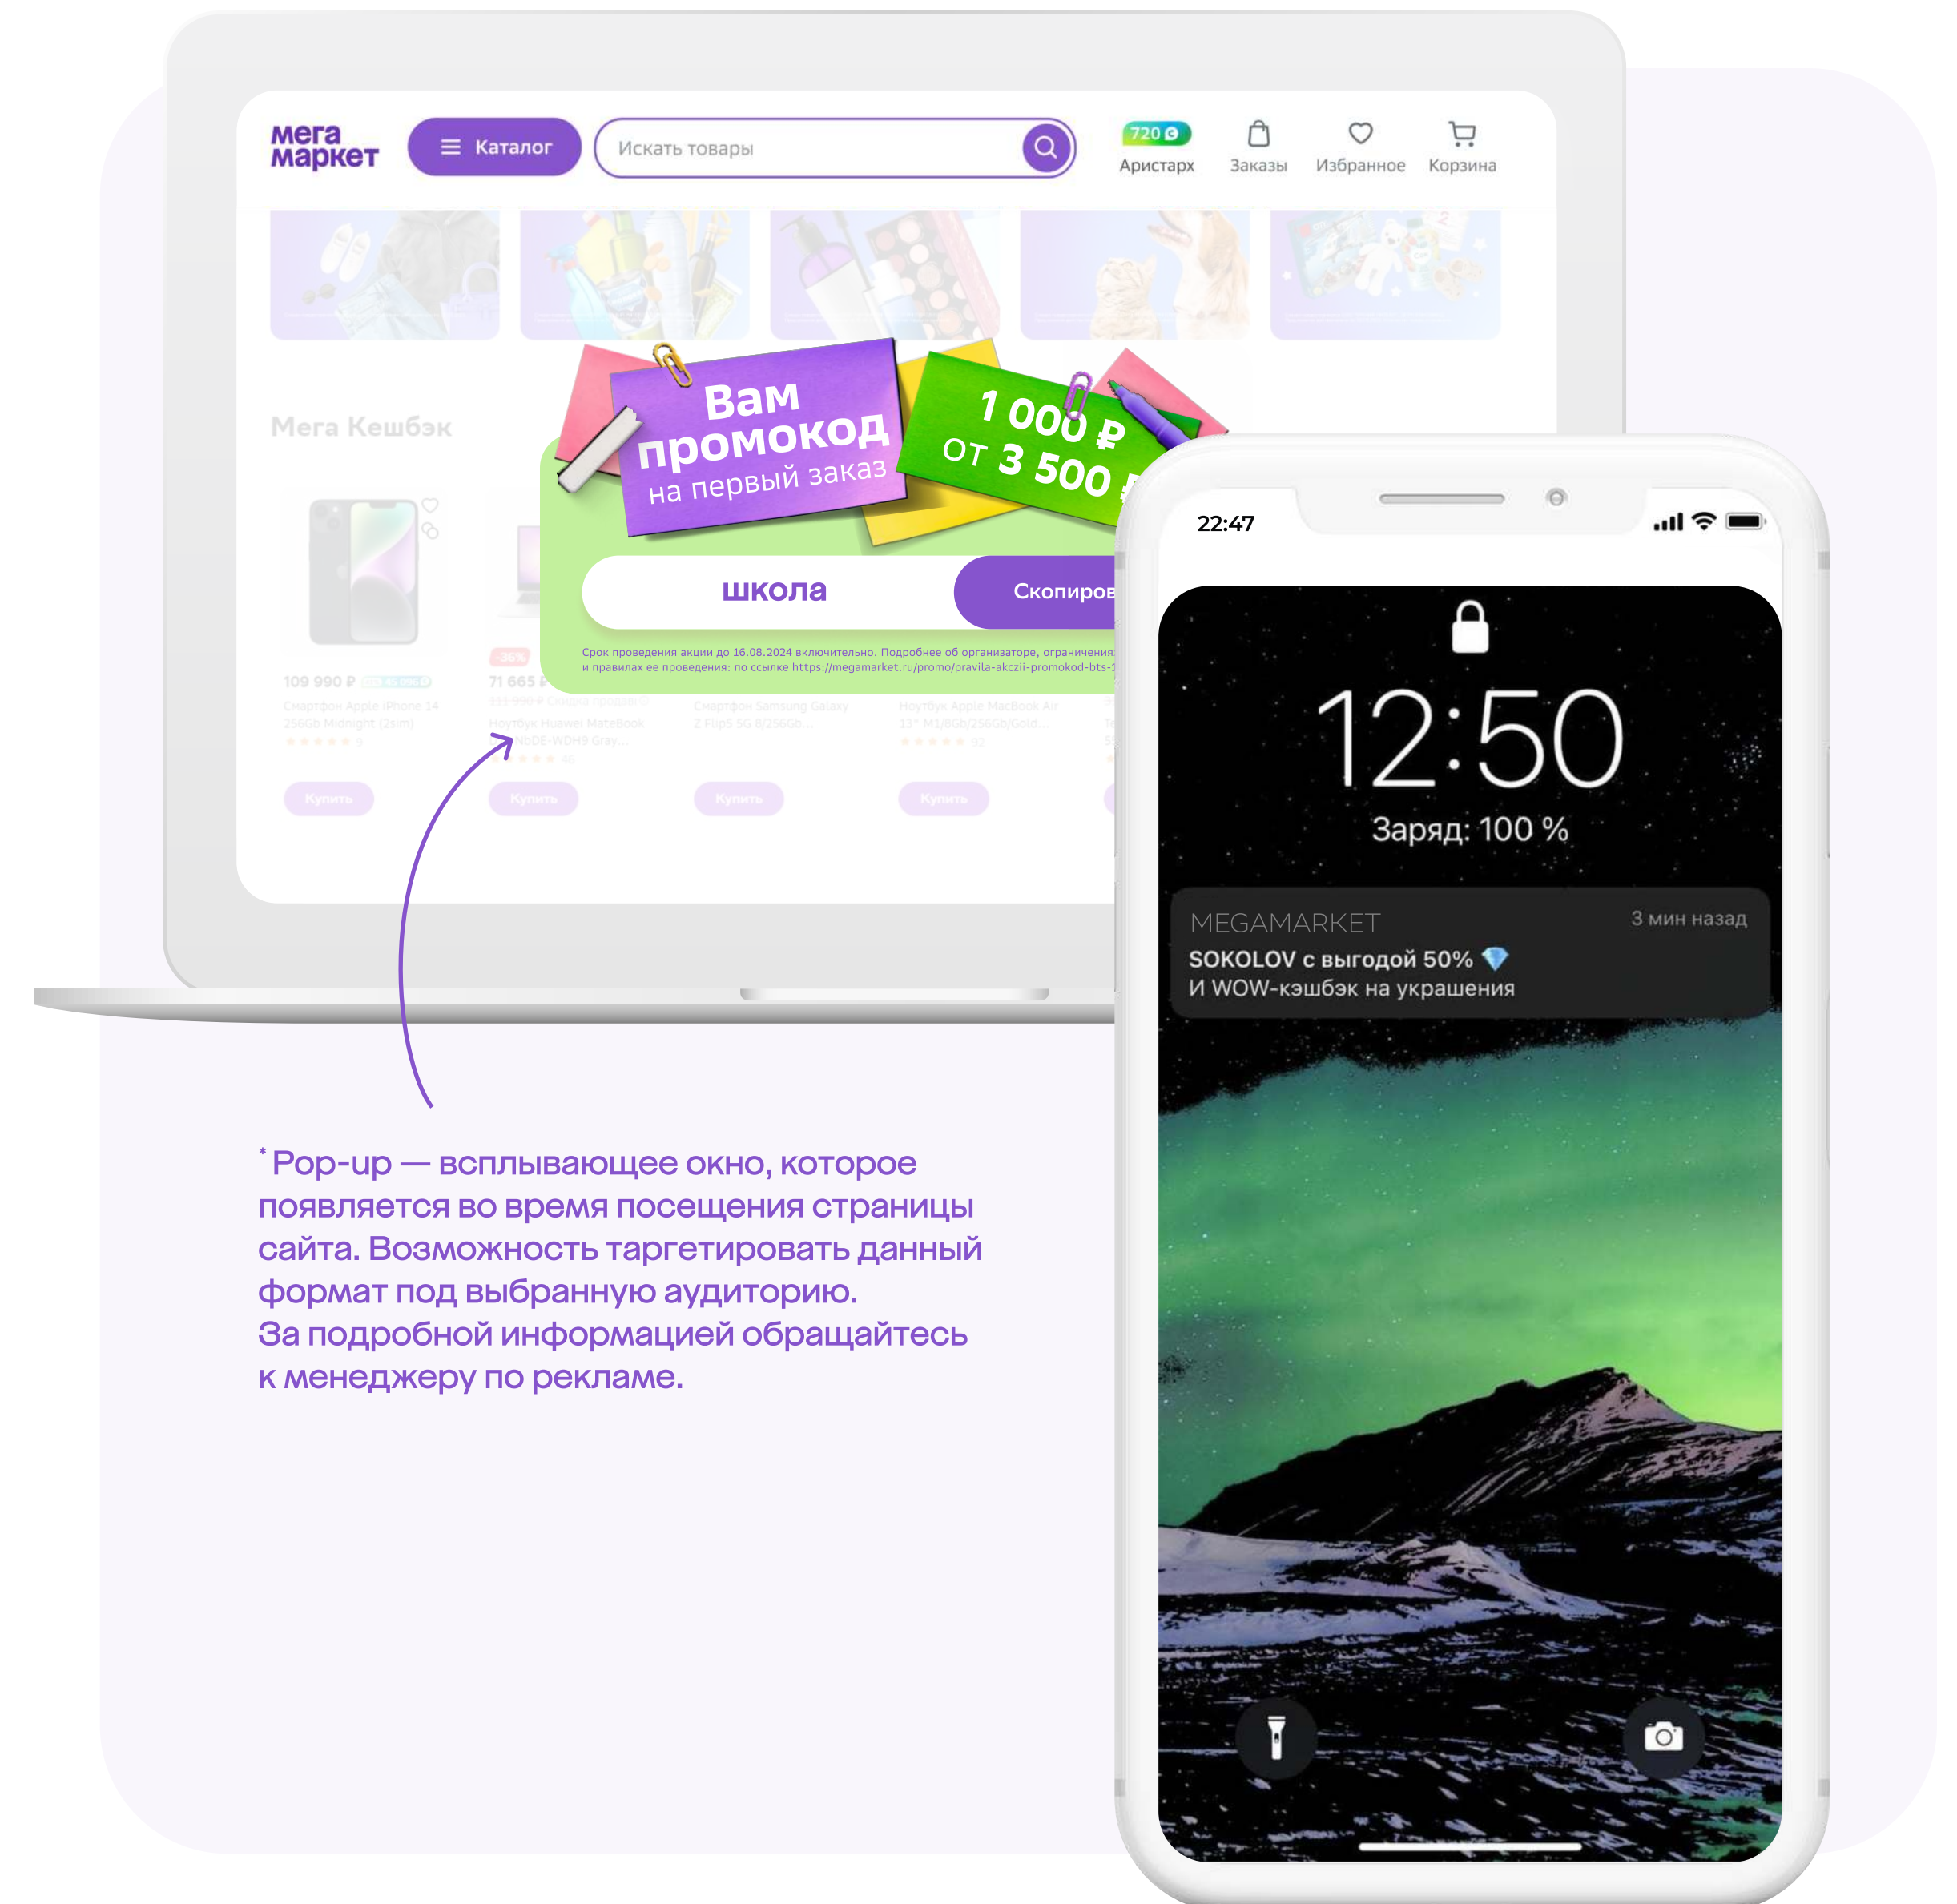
мега маркет

Каталог

Искать товары

720

Аристарх

Заказы

Избранное

Корзина

Мега Кешбэк

Вам промокод на первый заказ

1 000 ₽ от 3 500 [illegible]

школа

Скопиров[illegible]

Срок проведения акции до 16.08.2024 включительно. Подробнее об организаторе, ограничения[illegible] и правилах ее проведения: по ссылке https://megamarket.ru/promo/pravila-akczii-promokod-bts-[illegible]

109 990 ₽

71 665 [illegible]

Купить

Купить

Купить

Купить

22:47

12:50

Заряд: 100 %

MEGAMARKET

3 мин назад

SOKOLOV с выгодой 50%

И WOW-кэшбэк на украшения

* Pop-up — всплывающее окно, которое появляется во время посещения страницы сайта. Возможность таргетировать данный формат под выбранную аудиторию.
За подробной информацией обращайтесь к менеджеру по рекламе.